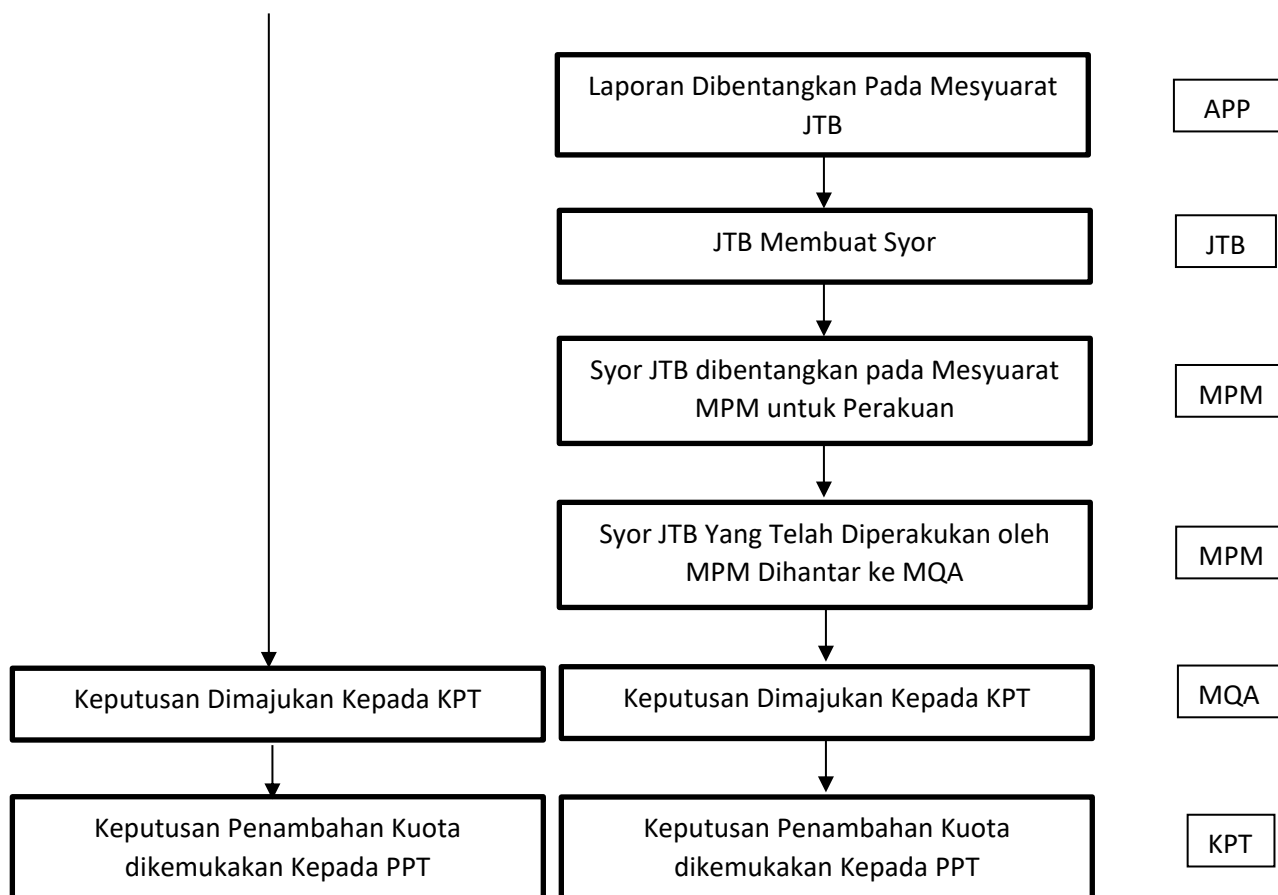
Laporan Dibentangkan Pada Mesyuarat JTB

APP

JTB Membuat Syor

JTB

Syor JTB dibentangkan pada Mesyuarat MPM untuk Perakuan

MPM

Syor JTB Yang Telah Diperakukan oleh MPM Dihantar ke MQA

MPM

Keputusan Dimajukan Kepada KPT

Keputusan Dimajukan Kepada KPT

MQA

Keputusan Penambahan Kuota dikemukakan Kepada PPT

Keputusan Penambahan Kuota dikemukakan Kepada PPT

KPT